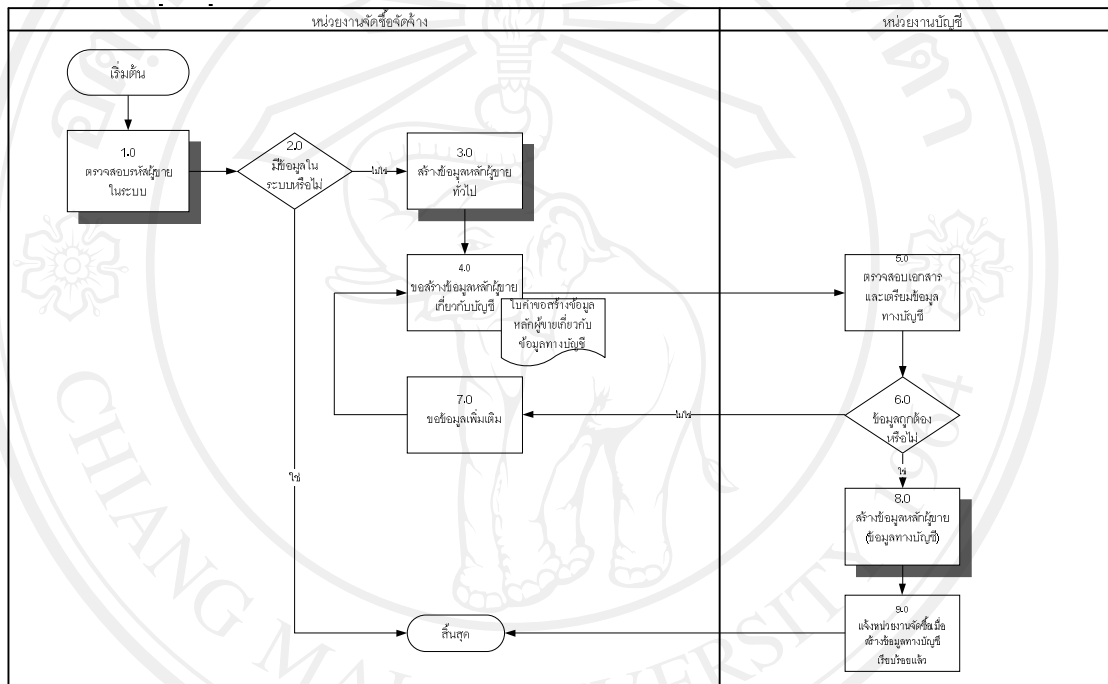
หน่วยงานจัดซื้อจัดจ้าง

หน่วยงานบัญชี

เริ่มต้น

1.0
ตรวจสอบรหัสผู้ขาย
ในระบบ

2.0
มีข้อมูลใน
ระบบหรือไม่

ไม่ใช่

3.0
สร้างข้อมูลหลักผู้ขาย
ทั่วไป

4.0
ขอสร้างข้อมูลหลักผู้ขาย
เกี่ยวกับบัญชี

ใบคำขอสร้างข้อมูล
หลักผู้ขายเกี่ยวกับ
ข้อมูลทางบัญชี

5.0
ตรวจสอบเอกสาร
และเตรียมข้อมูล
ทางบัญชี

7.0
ขอข้อมูลเพิ่มเติม

ไม่ใช่

6.0
ข้อมูลถูกต้อง
หรือไม่

ใช่

ใช่

8.0
สร้างข้อมูลหลักผู้ขาย
(ข้อมูลทางบัญชี)

9.0
แจ้งหน่วยงานจัดซื้อเมื่อ
สร้างข้อมูลทางบัญชี
เรียบร้อยแล้ว

สิ้นสุด

CHIANG MAI UNIVERSITY